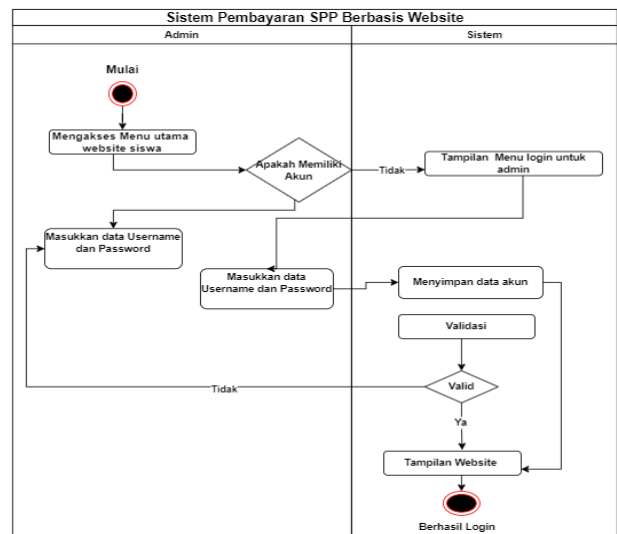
Sistem Pembayaran SPP Berbasis Website

Admin

Sistem

Mulai

Mengakses Menu utama website siswa

Apakah Memiliki Akun

Tidak

Tampilan Menu login untuk admin

Masukkan data Username dan Password

Masukkan data Username dan Password

Menyimpan data akun

Validasi

Tidak

Valid

Ya

Tampilan Website

Berhasil Login